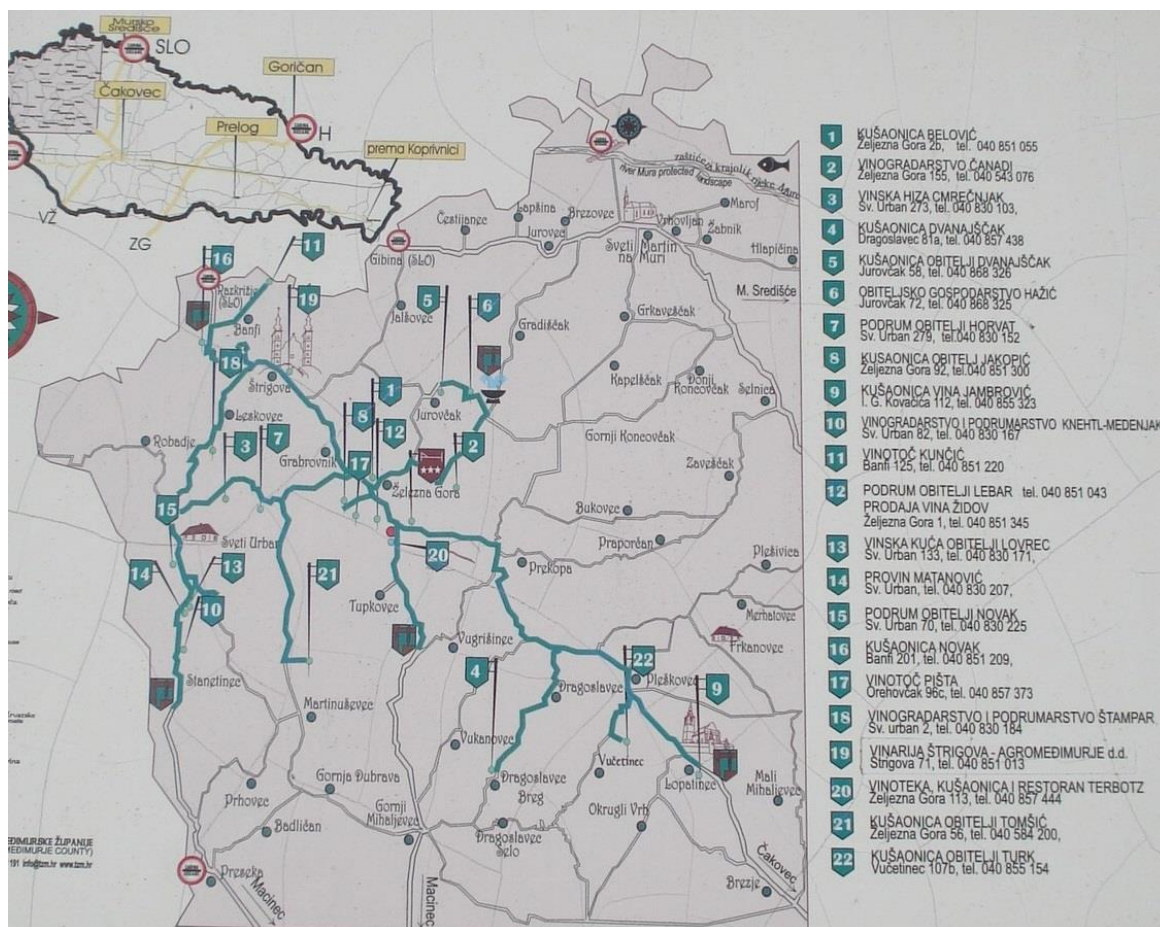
Mursko Središće
SLO
Goričan
Čakovec
Prelog
H
prema Koprivnici
VŽ
ZG

Čestijanec
Lapšina
Brezovec
Jurovec
Vrhovljan
Marof
Žabnik
Hlapičina
Sveti Martin na Muri
zaštićeni krajolik rijeke Mure
river Mura protected landscape
Gibina (SLO)
M. Središće
Razkrižje (SLO)
Banfi
Jalšovec
Gradiščak
Grkaveščak
Štrigova
Jurovčak
Kapelščak
Donji Koncovčak
Selnica
Leskovec
Robadje
Grabrovnik
Gornji Koncovčak
Železna Gora
Zaveščak
Bukovec
Sveti Urban
Praporčan
Prekopa
Plešivica
Tupkovec
Merhatovec
Vugrišinec
Frkanovec
Štanetinec
Dragoslavec
Pleškovec
Martinuševec
Vukanovec
Dragoslavec Breg
Vučetinec
Lopatinec
Mali Mihaljevec
Gornja Dubrava
Gornji Mihaljevec
Prhovec
Badličan
Okrugli Vrh
Dragoslavec Selo
Čakovec
Brezje
Prezeka
Macinec
Macinec
MEĐIMURSKE ŽUPANIJE
(MEĐIMURJE COUNTY)
191 info@tzm.hr www.tzm.hr

1 KUŠAONICA BELOVIĆ
Železna Gora 2b, tel. 040 851 055
2 VINOGRADARSTVO ČANADI
Železna Gora 155, tel. 040 543 076
3 VINSKA HIŽA CMREČNJAK
Sv. Urban 273, tel. 040 830 103,
4 KUŠAONICA DVANAJŠČAK
Dragoslavec 81a, tel. 040 857 438
5 KUŠAONICA OBITELJI DVANAJŠČAK
Jurovčak 58, tel. 040 868 326
6 OBITELJSKO GOSPODARSTVO HAŽIĆ
Jurovčak 72, tel. 040 868 325
7 PODRUM OBITELJI HORVAT
Sv. Urban 279, tel.040 830 152
8 KUŠAONICA OBITELJ JAKOPIĆ
Železna Gora 92, tel.040 851 300
9 KUŠAONICA VINA JAMBROVIĆ
I. G. Kovačića 112, tel. 040 855 323
10 VINOGRADARSTVO I PODRUMARSTVO KNEHTL-MEDENJAK
Sv. Urban 82, tel. 040 830 167
11 VINOTOČ KUNČIĆ
Banfi 125, tel. 040 851 220
12 PODRUM OBITELJI LEBAR tel. 040 851 043
PRODAJA VINA ŽIDOV
Železna Gora 1, tel. 040 851 345
13 VINSKA KUĆA OBITELJI LOVREC
Sv. Urban 133, tel. 040 830 171,
14 PROVIN MATANOVIĆ
Sv. Urban, tel. 040 830 207,
15 PODRUM OBITELJI NOVAK
Sv. Urban 70, tel. 040 830 225
16 KUŠAONICA NOVAK
Banfi 201, tel. 040 851 209,
17 VINOTOČ PIŠTA
Orehovčak 96c, tel. 040 857 373
18 VINOGRADARSTVO I PODRUMARSTVO ŠTAMPAR
Sv. urban 2, tel. 040 830 184
19 VINARIJA ŠTRIGOVA - AGROMEĐIMURJE d.d.
Štrigova 71, tel. 040 851 013
20 VINOTEKA, KUŠAONICA I RESTORAN TERBOTZ
Železna Gora 113, tel. 040 857 444
21 KUŠAONICA OBITELJI TOMŠIĆ
Železna Gora 56, tel. 040 584 200,
22 KUŠAONICA OBITELJI TURK
Vučetinec 107b, tel. 040 855 154